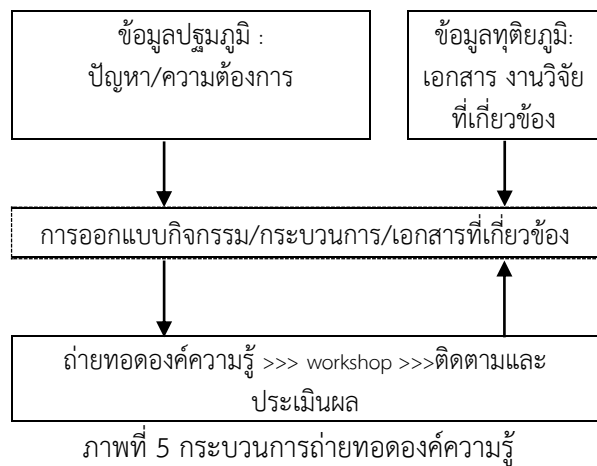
ข้อมูลปฐมภูมิ :
ปัญหา/ความต้องการ

ข้อมูลทุติยภูมิ:
เอกสาร งานวิจัย
ที่เกี่ยวข้อง

การออกแบบกิจกรรม/กระบวนการ/เอกสารที่เกี่ยวข้อง

ถ่ายทอดองค์ความรู้ >>> workshop >>>ติดตามและประเมินผล

ภาพที่ 5 กระบวนการถ่ายทอดองค์ความรู้